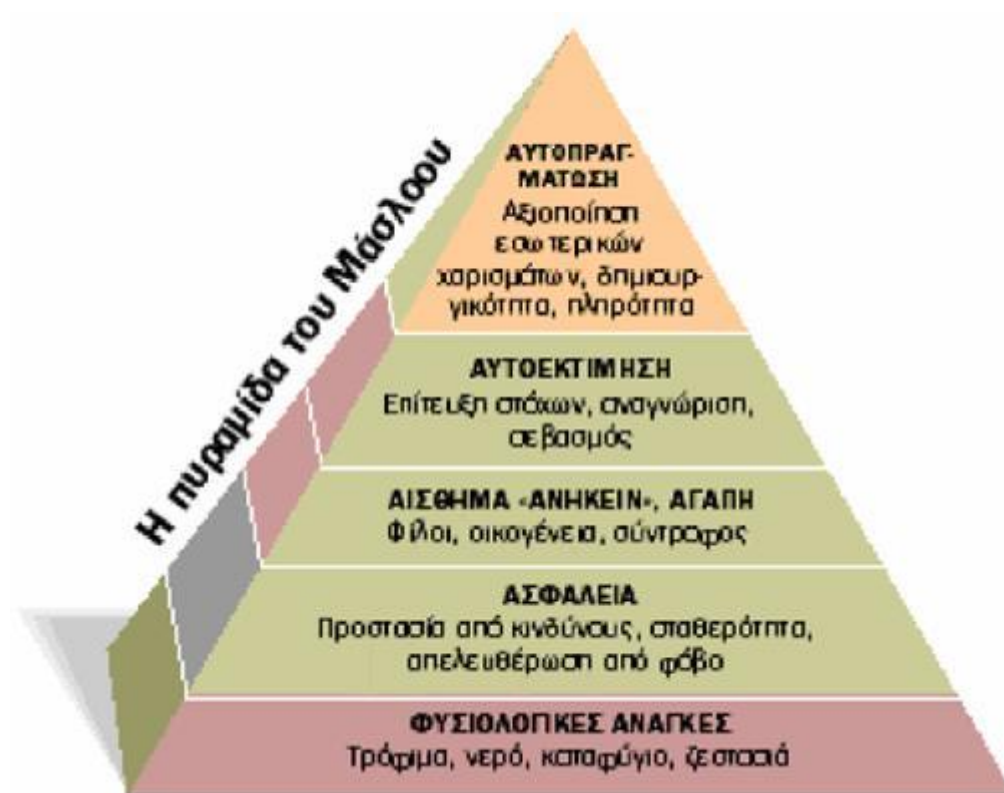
Η πυραμίδα του Μάσλοου

ΑΥΤΟΠΡΑΓΜΑΤΩΣΗ
Αξιοποίηση εσωτερικών χαρισμάτων, δημιουργικότητα, πληρότητα

ΑΥΤΟΕΚΤΙΜΗΣΗ
Επίτευξη στόχων, αναγνώριση, σεβασμός

ΑΙΣΘΗΜΑ «ΑΝΗΚΕΙΝ», ΑΓΑΠΗ
Φίλοι, οικογένεια, σύντροφος

ΑΣΦΑΛΕΙΑ
Προστασία από κινδύνους, σταθερότητα, απελευθέρωση από φόβο

ΦΥΣΙΟΛΟΓΙΚΕΣ ΑΝΑΓΚΕΣ
Τρόφιμα, νερό, καταφύγιο, ζεστασιά